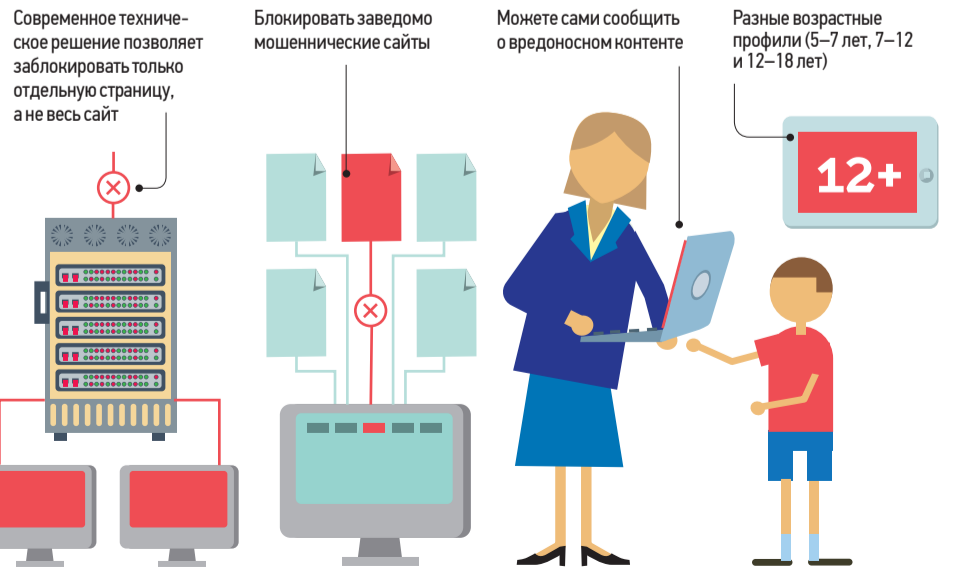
Современное техническое решение позволяет заблокировать только отдельную страницу, а не весь сайт

Блокировать заведомо мошеннические сайты

Можете сами сообщить о вредоносном контенте

Разные возрастные профили (5–7 лет, 7–12 и 12–18 лет)

12+